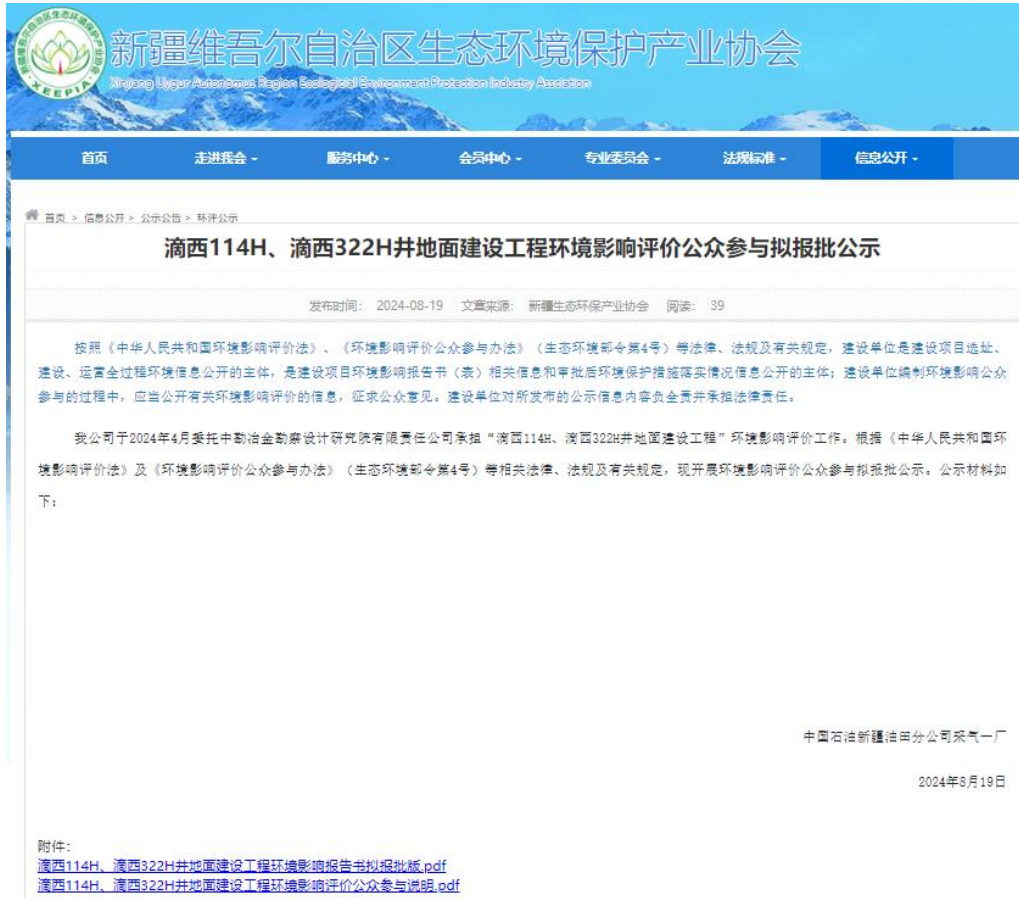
新疆维吾尔自治区生态环境保护产业协会 XEEPIA
Xinjiang Uygur Autonomous Region Ecological Environment Protection Industry Association

首页 走进我会 服务中心 会员中心 专业委员会 法规标准 信息公开

首页 > 信息公开 > 公示公告 > 环评公示

滴西114H、滴西322H井地面建设工程环境影响评价公众参与拟报批公示

发布时间：2024-08-19 文章来源：新疆生态环保产业协会 阅读：39

按照《中华人民共和国环境影响评价法》、《环境影响评价公众参与办法》（生态环境部令第4号）等法律、法规及有关规定，建设单位是建设项目选址、建设、运营全过程环境信息公开的主体，是建设项目环境影响报告书（表）相关信息和审批后环境保护措施落实情况信息公开的主体；建设单位编制环境影响公众参与的过程中，应当公开有关环境影响评价的信息，征求公众意见。建设单位对所发布的公示信息内容负全责并承担法律责任。

我公司于2024年4月委托中勘冶金勘察设计研究院有限责任公司承担“滴西114H、滴西322H井地面建设工程”环境影响评价工作。根据《中华人民共和国环境影响评价法》及《环境影响评价公众参与办法》（生态环境部令第4号）等相关法律、法规及有关规定，现开展环境影响评价公众参与拟报批公示。公示材料如下：

中国石油新疆油田分公司采气一厂

2024年8月19日

附件：
滴西114H、滴西322H井地面建设工程环境影响报告书拟报批版.pdf
滴西114H、滴西322H井地面建设工程环境影响评价公众参与说明.pdf